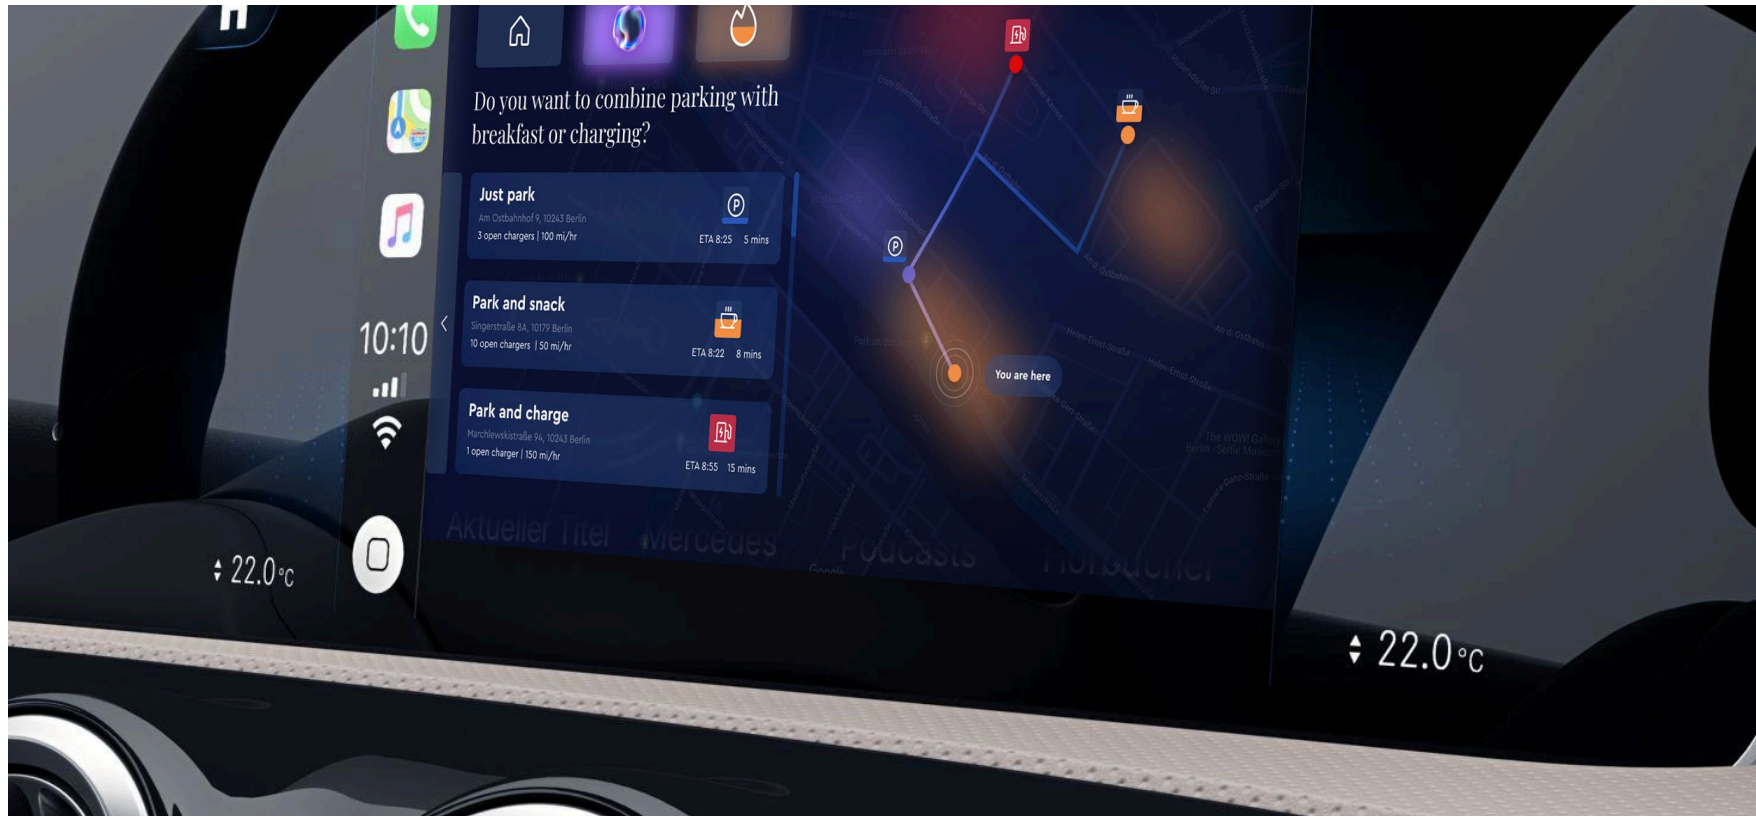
Do you want to combine parking with breakfast or charging?

Just park
Am Ostbahnhof 9, 10243 Berlin
3 open chargers | 100 mi/hr
ETA 8:25 5 mins

Park and snack
Singerstraße 8A, 10179 Berlin
10 open chargers | 50 mi/hr
ETA 8:22 8 mins

Park and charge
Marchlewskistraße 94, 10243 Berlin
1 open charger | 150 mi/hr
ETA 8:55 15 mins

10:10

You are here

Aktueller Titel Mercedes Podcasts Hörbücher

22.0°C

22.0°C